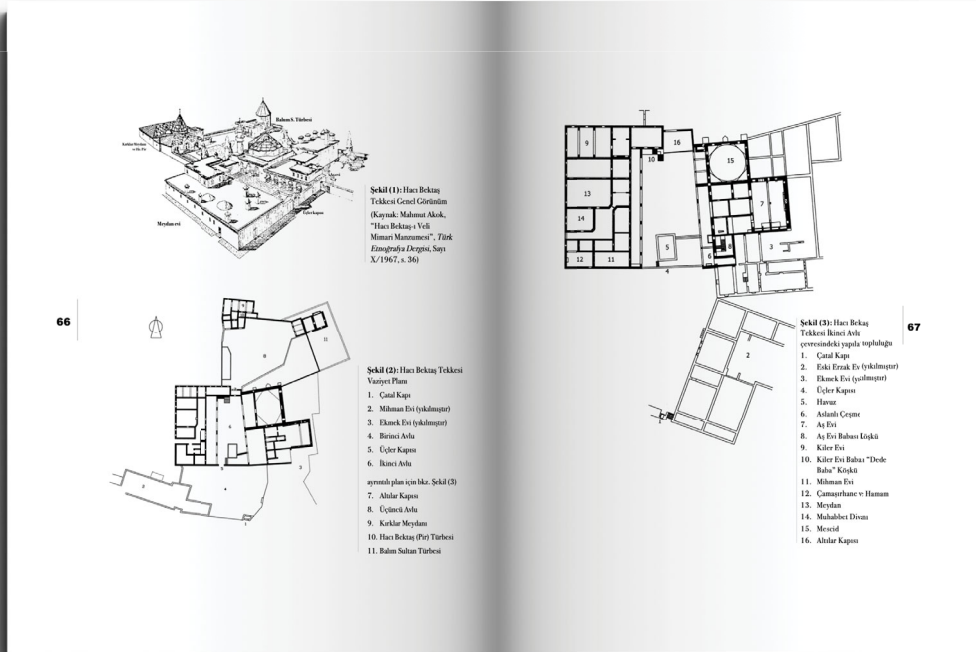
Balım S. Türbesi

Kırklar Meydanı ve Hc. Pir

Meydan evi

Üçler Kapısı

Şekil (1): Hacı Bektaş Tekkesi Genel Görünüm (Kaynak: Mahmut Akok, "Hacı Bektaş-ı Veli Mimari Manzumesi", Türk Etnoğrafya Dergisi, Sayı X/1967, s. 36)

66

8

11

6

5

3

4

2

1

Şekil (2): Hacı Bektaş Tekkesi Vaziyet Planı

1. Çatal Kapı
2. Mihman Evi (yıkılmıştır)
3. Ekmek Evi (yıkılmıştır)
4. Birinci Avlu
5. Üçler Kapısı
6. İkinci Avlu

ayrıntılı plan için bkz. Şekil (3)

7. Altılar Kapısı
8. Üçüncü Avlu
9. Kırklar Meydanı
10. Hacı Bektaş (Pir) Türbesi
11. Balım Sultan Türbesi

9
10
16
15
13
7
14
5
8
3
12
11
6
4
2
1

Şekil (3): Hacı Bekaş Tekkesi İkinci Avlu çevresindeki yapıla topluluğu

1. Çatal Kapı
2. Eski Erzak Ev (yıkılmıştır)
3. Ekmek Evi (yıkılmıştır)
4. Üçler Kapısı
5. Havuz
6. Aslanlı Çeşme
7. Aş Evi
8. Aş Evi Babası Löşkü
9. Kiler Evi
10. Kiler Evi Babası "Dede Baba" Köşkü
11. Mihman Evi
12. Çamaşırhane v. Hamam
13. Meydan
14. Muhabbet Divanı
15. Mescid
16. Altılar Kapısı

67